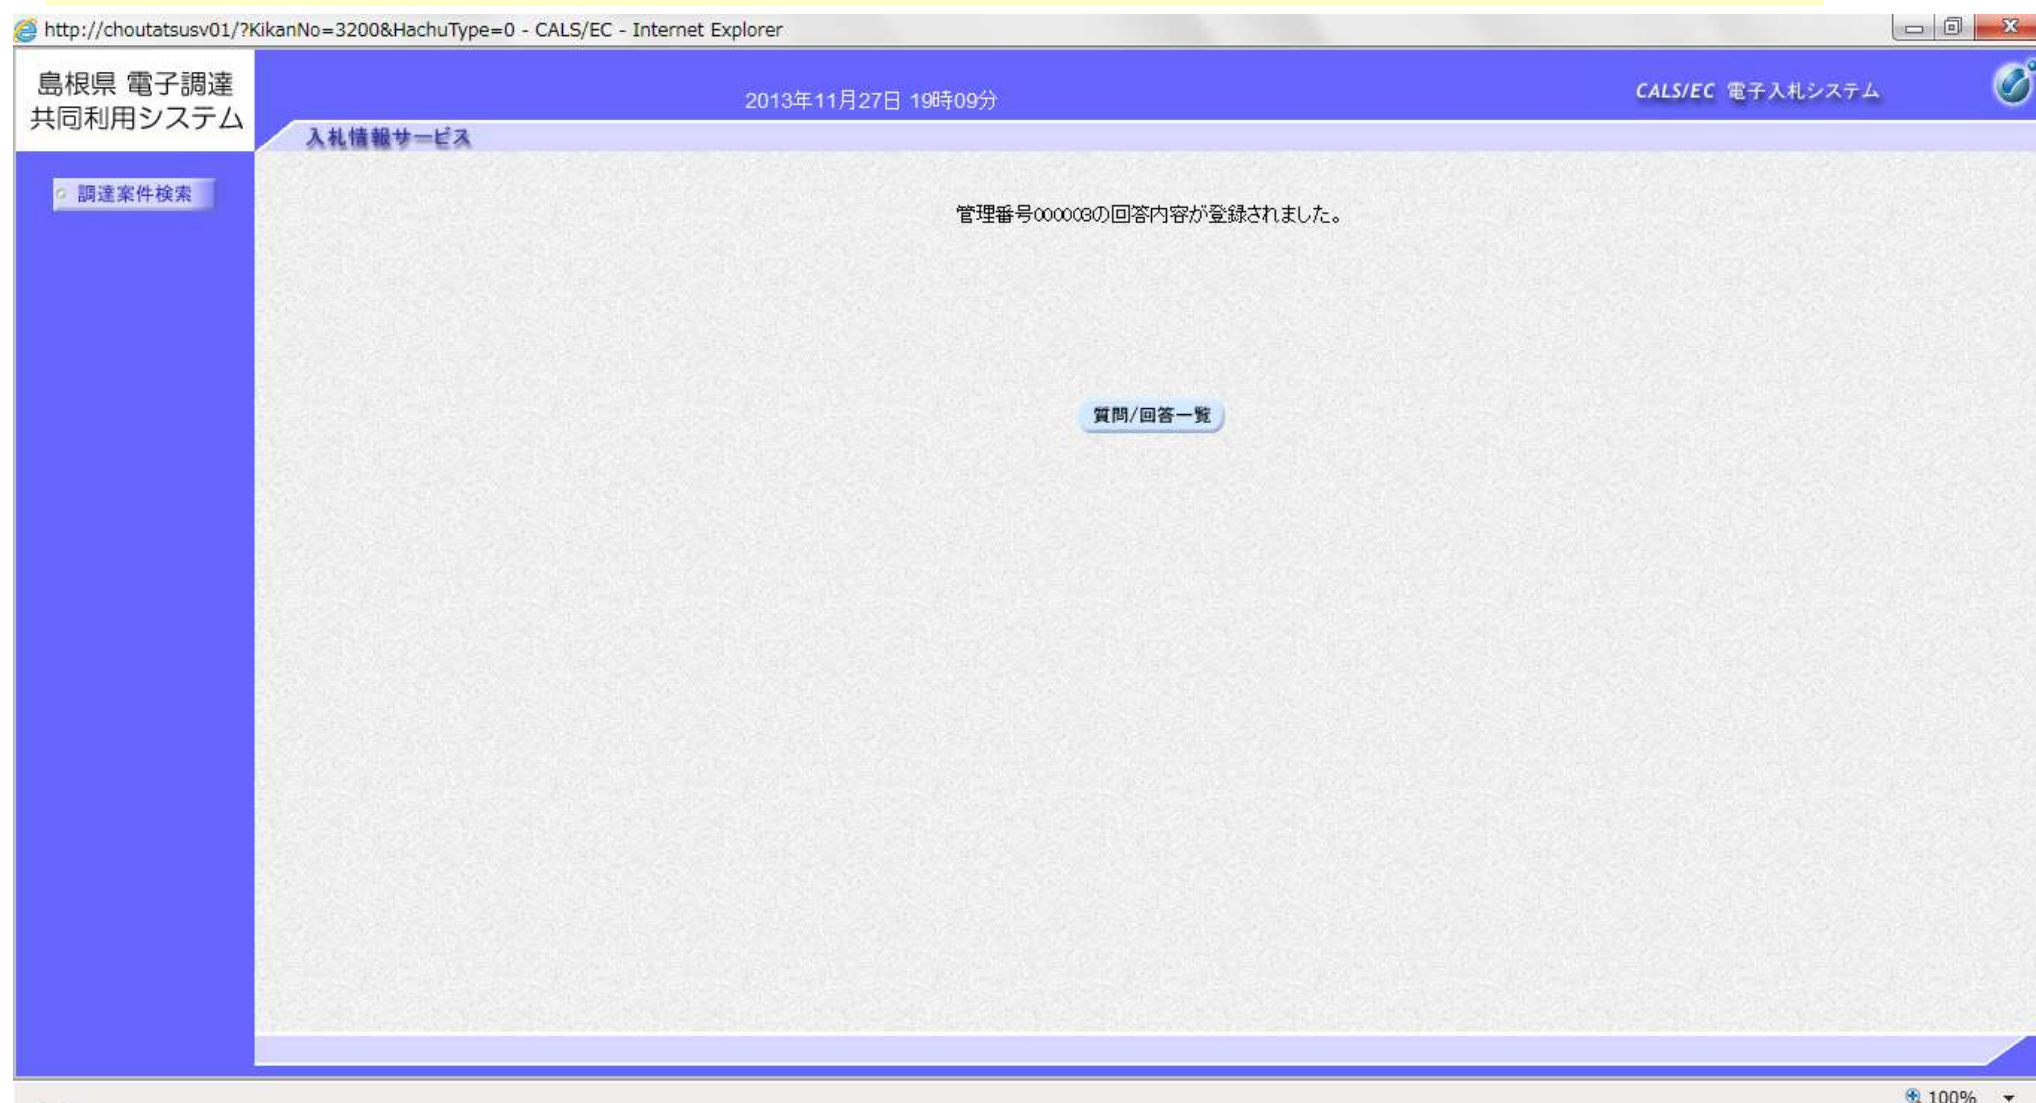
http://choutatsusv01/?KikanNo=3200&HachuType=0 - CALS/EC - Internet Explorer

島根県 電子調達
共同利用システム

2013年11月27日 19時09分

CALS/EC 電子入札システム

入札情報サービス

調達案件検索

管理番号000003の回答内容が登録されました。

質問/回答一覧

100%